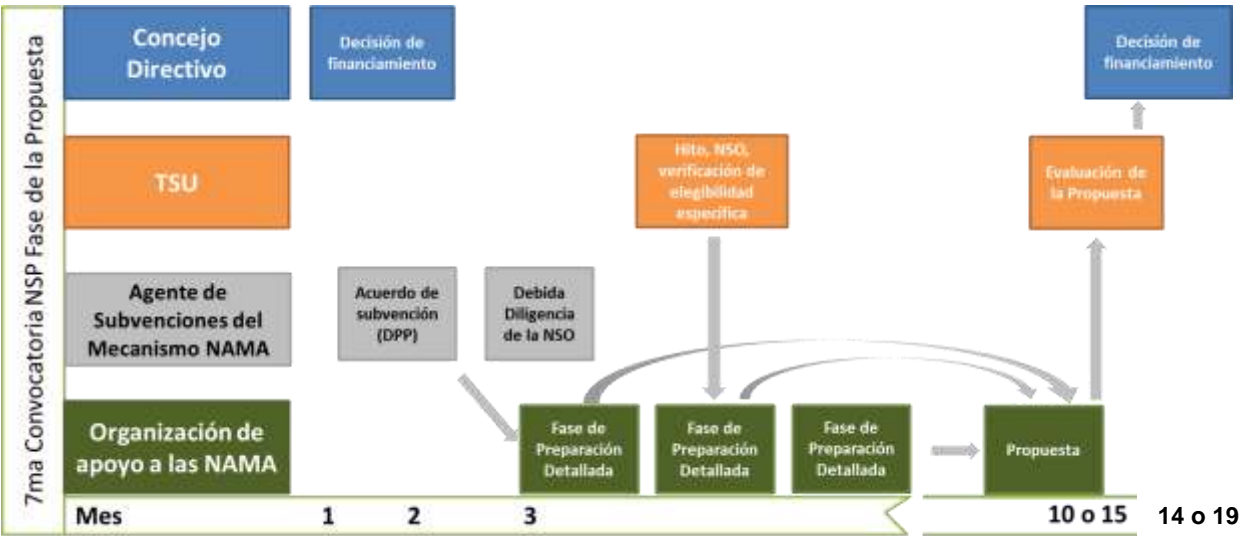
7ma Convocatoria NSP Fase de la Propuesta

Concejo Directivo

Decisión de financiamiento

Decisión de financiamiento

TSU

Hito, NSO, verificación de elegibilidad específica

Evaluación de la Propuesta

Agente de Subvenciones del Mecanismo NAMA

Acuerdo de subvención (DPP)

Debida Diligencia de la NSO

Organización de apoyo a las NAMA

Fase de Preparación Detallada

Fase de Preparación Detallada

Fase de Preparación Detallada

Propuesta

Mes 1 2 3 10 o 15 14 o 19